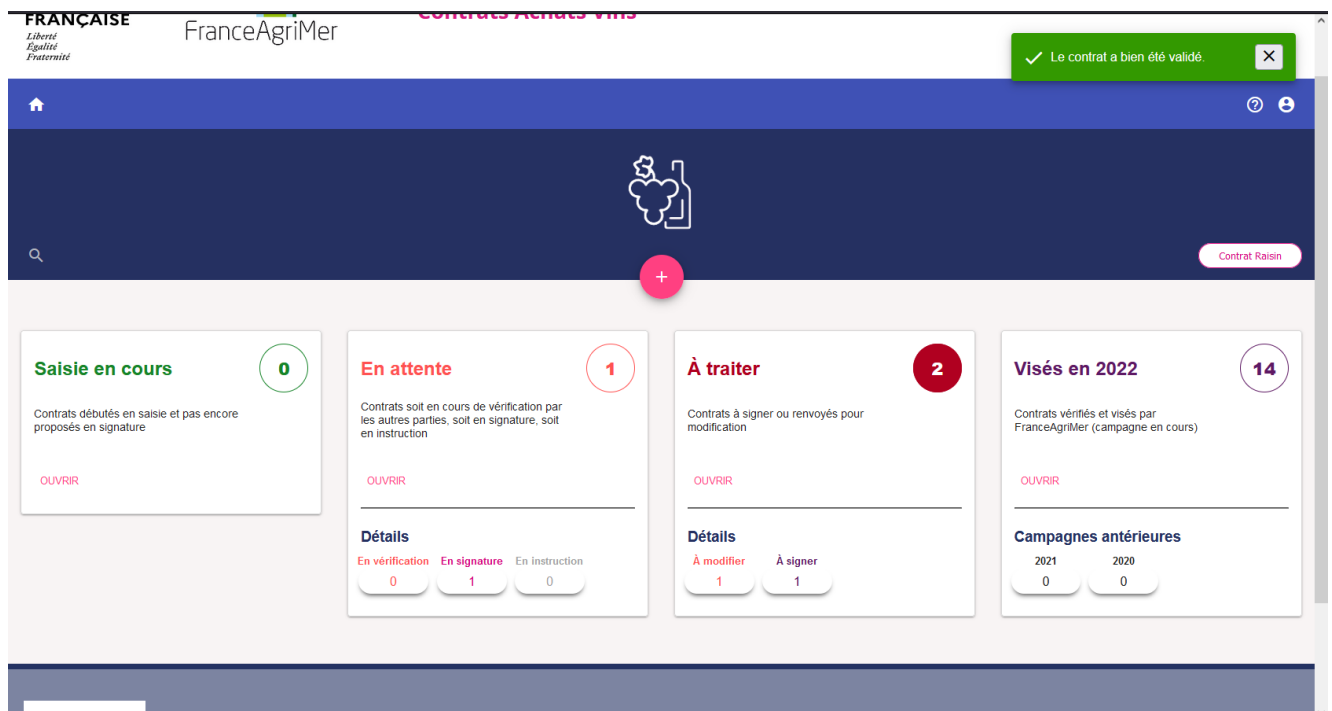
FRANÇAISE
Liberté
Égalité
Fraternité

FranceAgriMer

Contrats Achats Vins

Le contrat a bien été validé.

Contrat Raisin

+

Saisie en cours
0
Contrats débutés en saisie et pas encore proposés en signature
OUVRIR

En attente
1
Contrats soit en cours de vérification par les autres parties, soit en signature, soit en instruction
OUVRIR
Détails
En vérification
0
En signature
1
En instruction
0

À traiter
2
Contrats à signer ou renvoyés pour modification
OUVRIR
Détails
À modifier
1
À signer
1

Visés en 2022
14
Contrats vérifiés et visés par FranceAgriMer (campagne en cours)
OUVRIR
Campagnes antérieures
2021
0
2020
0